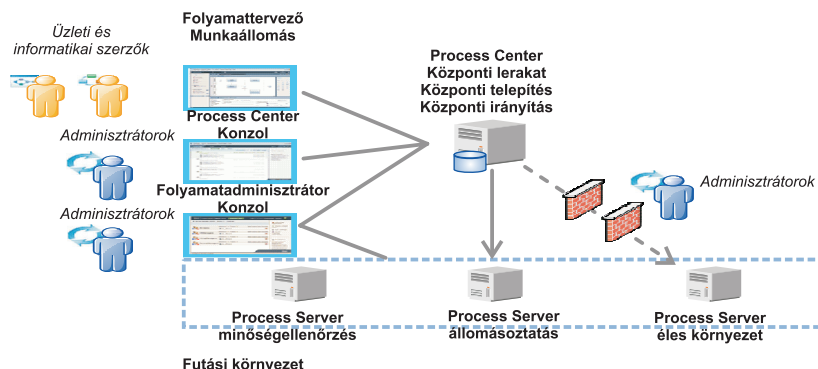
Üzleti és informatikai szerzők

Folyamattervező Munkaállomás

Process Center Központi lerakat Központi telepítés Központi irányítás

Adminisztrátorok

Process Center Konzol

Folyamatadminisztrátor Konzol

Adminisztrátorok

Adminisztrátorok

Process Server minőségellenőrzés

Process Server állomásoztatás

Process Server éles környezet

Futási környezet